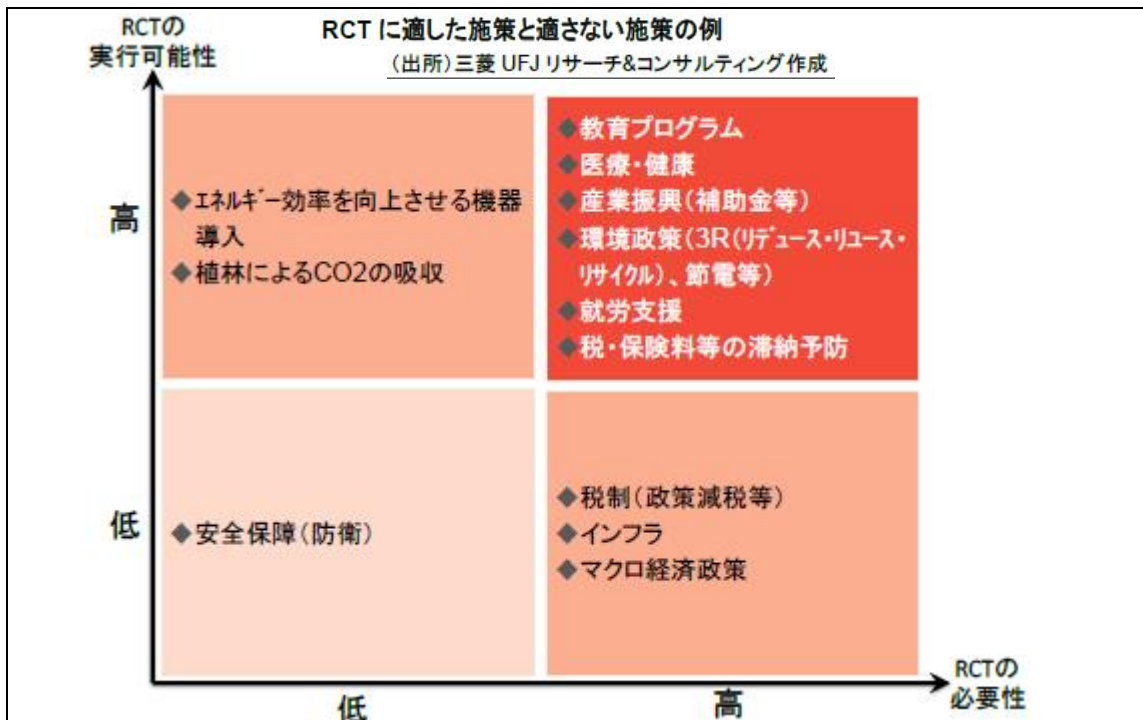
RCTの
実行可能性

RCT に適した施策と適さない施策の例

（出所）三菱 UFJ リサーチ&コンサルティング作成

高

◆エネルギー効率を向上させる機器導入
◆植林によるCO2の吸収

◆教育プログラム
◆医療・健康
◆産業振興（補助金等）
◆環境政策（3R（リデュース・リユース・リサイクル）、節電等）
◆就労支援
◆税・保険料等の滞納予防

低

◆安全保障（防衛）

◆税制（政策減税等）
◆インフラ
◆マクロ経済政策

低

高

RCTの
必要性